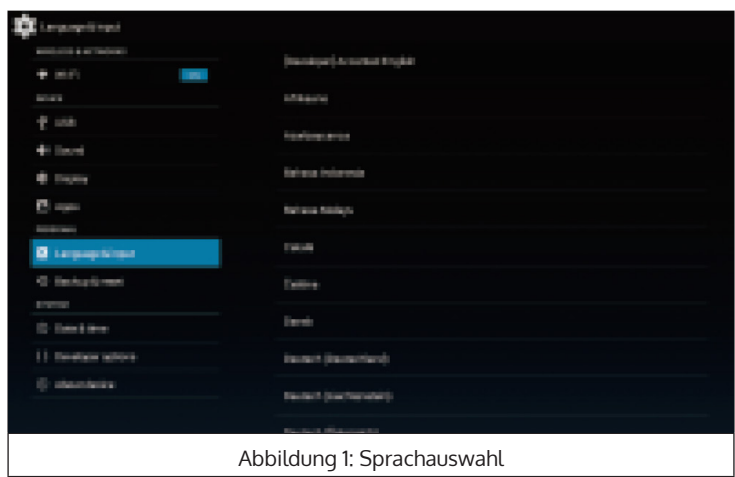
Language & input

WIRELESS & NETWORKS

Wi-Fi

ON

DEVICE

USB

Sound

Display

Apps

PERSONAL

Language & input

Backup & reset

SYSTEM

Date & time

Developer options

About device

[Developer] Accented English

Afrikaans

Azərbaycanca

Bahasa Indonesia

Bahasa Melayu

Català

Čeština

Dansk

Deutsch (Deutschland)

Deutsch (Liechtenstein)

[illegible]

Abbildung 1: Sprachauswahl